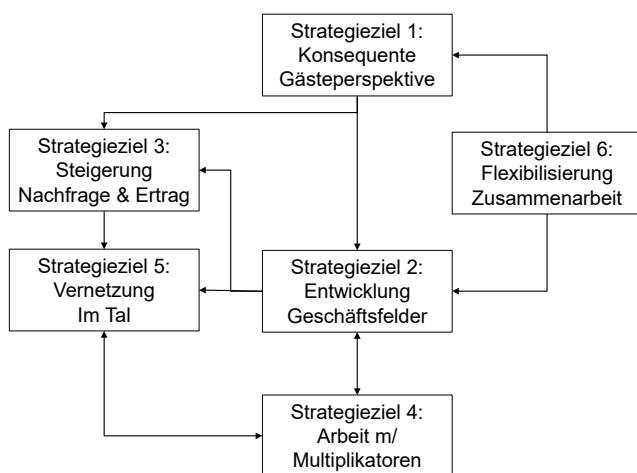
Strategieziel 1:
Konsequente
Gästeperspektive

Strategieziel 3:
Steigerung
Nachfrage & Ertrag

Strategieziel 6:
Flexibilisierung
Zusammenarbeit

Strategieziel 5:
Vernetzung
Im Tal

Strategieziel 2:
Entwicklung
Geschäftsfelder

Strategieziel 4:
Arbeit m/
Multiplikatoren